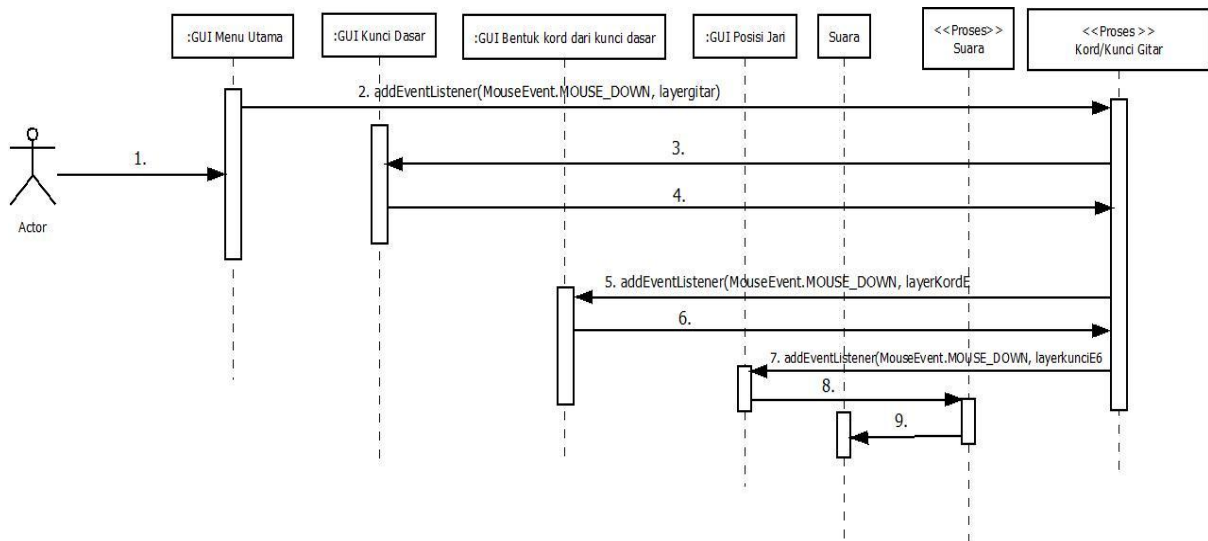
:GUI Menu Utama

:GUI Kunci Dasar

:GUI Bentuk kord dari kunci dasar

:GUI Posisi Jari

Suara

<<Proses>>
Suara

<<Proses>>
Kord/Kunci Gitar

Actor

1.

2. addEventListener(MouseEvent.MOUSE_DOWN, layergitar)

3.

4.

5. addEventListener(MouseEvent.MOUSE_DOWN, layerKordE

6.

7. addEventListener(MouseEvent.MOUSE_DOWN, layerkunciE6

8.

9.